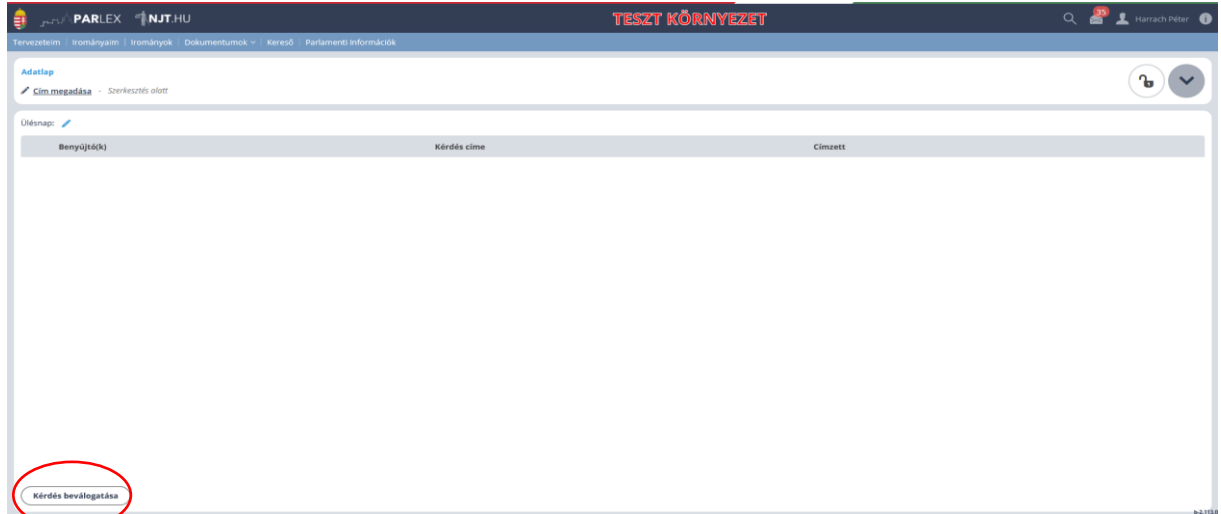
PARLEX NJT.HU
TESZT KÖRNYEZET
35 Harrach Péter

Tervezeteim | Irományaim | Irományok | Dokumentumok | Kereső | Parlamenti információk

Adatlap
Cím megadása - Szerkesztés alatt

Ülésnap:

| Benyújtó(k) | Kérdés címe | Címzett |
|---|---|---|

Kérdés beválogatása

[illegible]